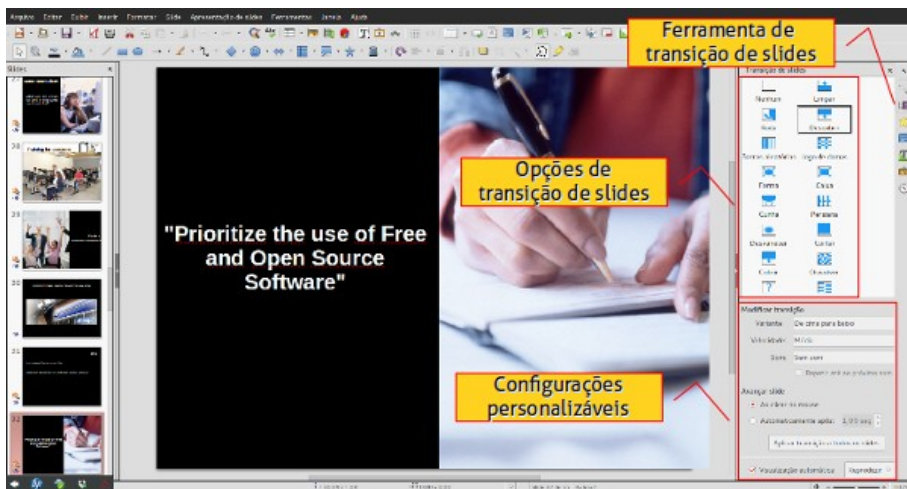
Arquivo Editar Exibir Inserir Formatar Slide Apresentação de slides Ferramentas Janela Ajuda

Ferramenta de transição de slides

Slides

Transição de slides

Nenhum Limpar

Raia Dissolver

Barras aleatórias Xadrez

Forma Caixa

Cunha Persiana

Desvanecer Cortar

Cobrir Dissolver

"Prioritize the use of Free and Open Source Software"

Opções de transição de slides

Modificar transição

Variante De cima para baixo

Velocidade Médio

Som Sem som

Avançar slide

Ao clicar no mouse

Automaticamente após: 1,00 seg

Aplicar transição a todos os slides

Visualização automática Reproduzir

Configurações personalizáveis